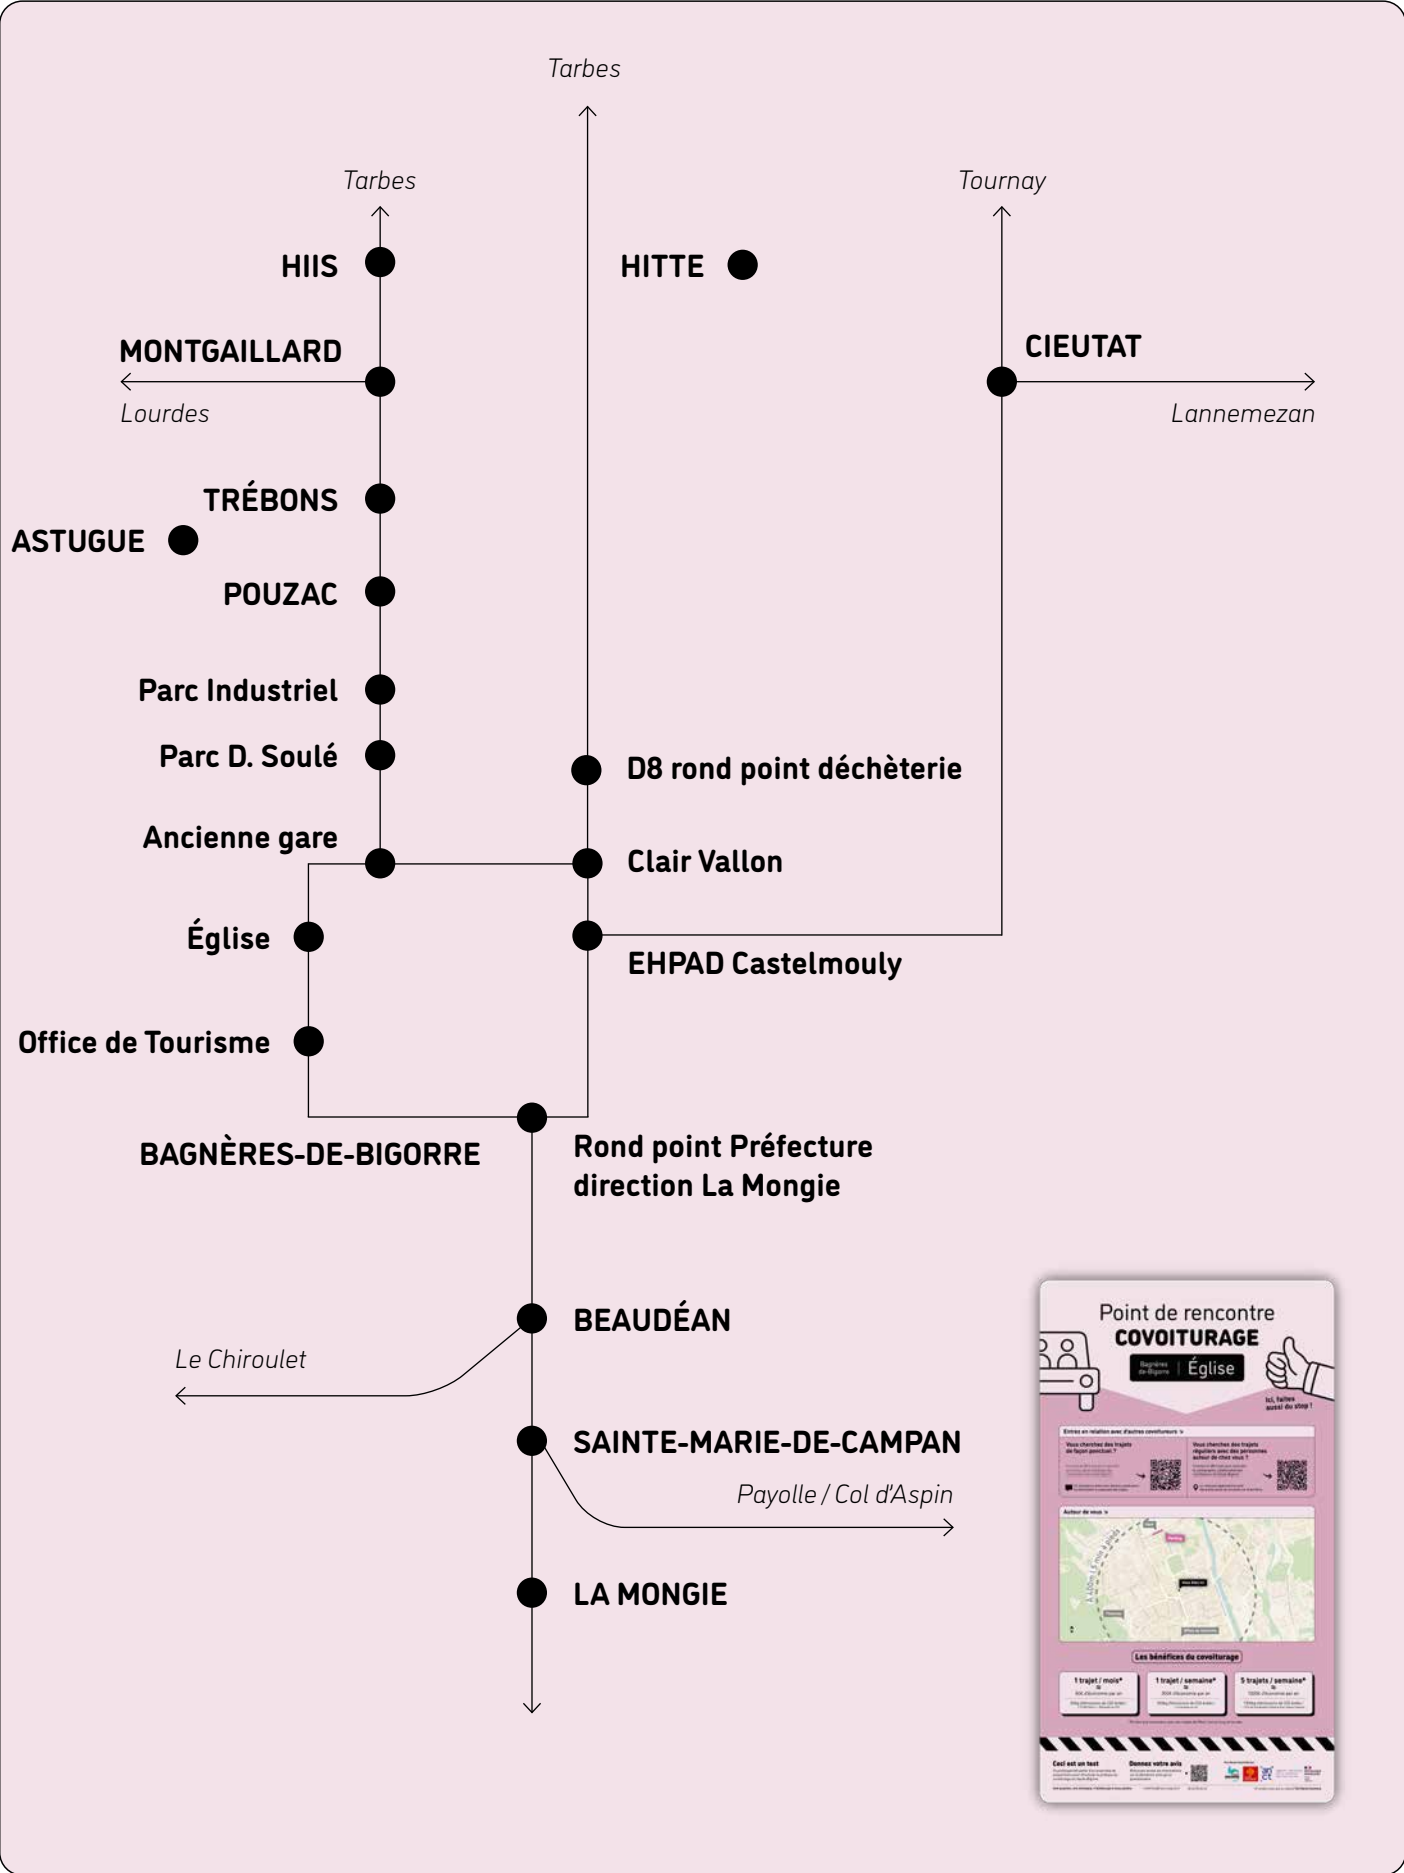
Tarbes

Tarbes

Tournay

HIIS

HITTE

MONTGAILLARD

Lourdes

CIEUTAT

Lannemezan

TRÉBONS

ASTUGUE

POUZAC

Parc Industriel

Parc D. Soulé

D8 rond point déchèterie

Ancienne gare

Clair Vallon

Église

EHPAD Castelmouly

Office de Tourisme

BAGNÈRES-DE-BIGORRE

Rond point Préfecture direction La Mongie

BEAUDÉAN

Le Chiroulet

SAINTE-MARIE-DE-CAMPAN

Payolle / Col d'Aspin

LA MONGIE

Point de rencontre
COVOITURAGE
Bagnères de Bigorre | Église
Ici, faites aussi du stop !
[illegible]
Les bénéfices du covoiturage
1 trajet / mois*
1 trajet / semaine*
5 trajets / semaine*
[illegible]
Ceci est un test
Donnez votre avis
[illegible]